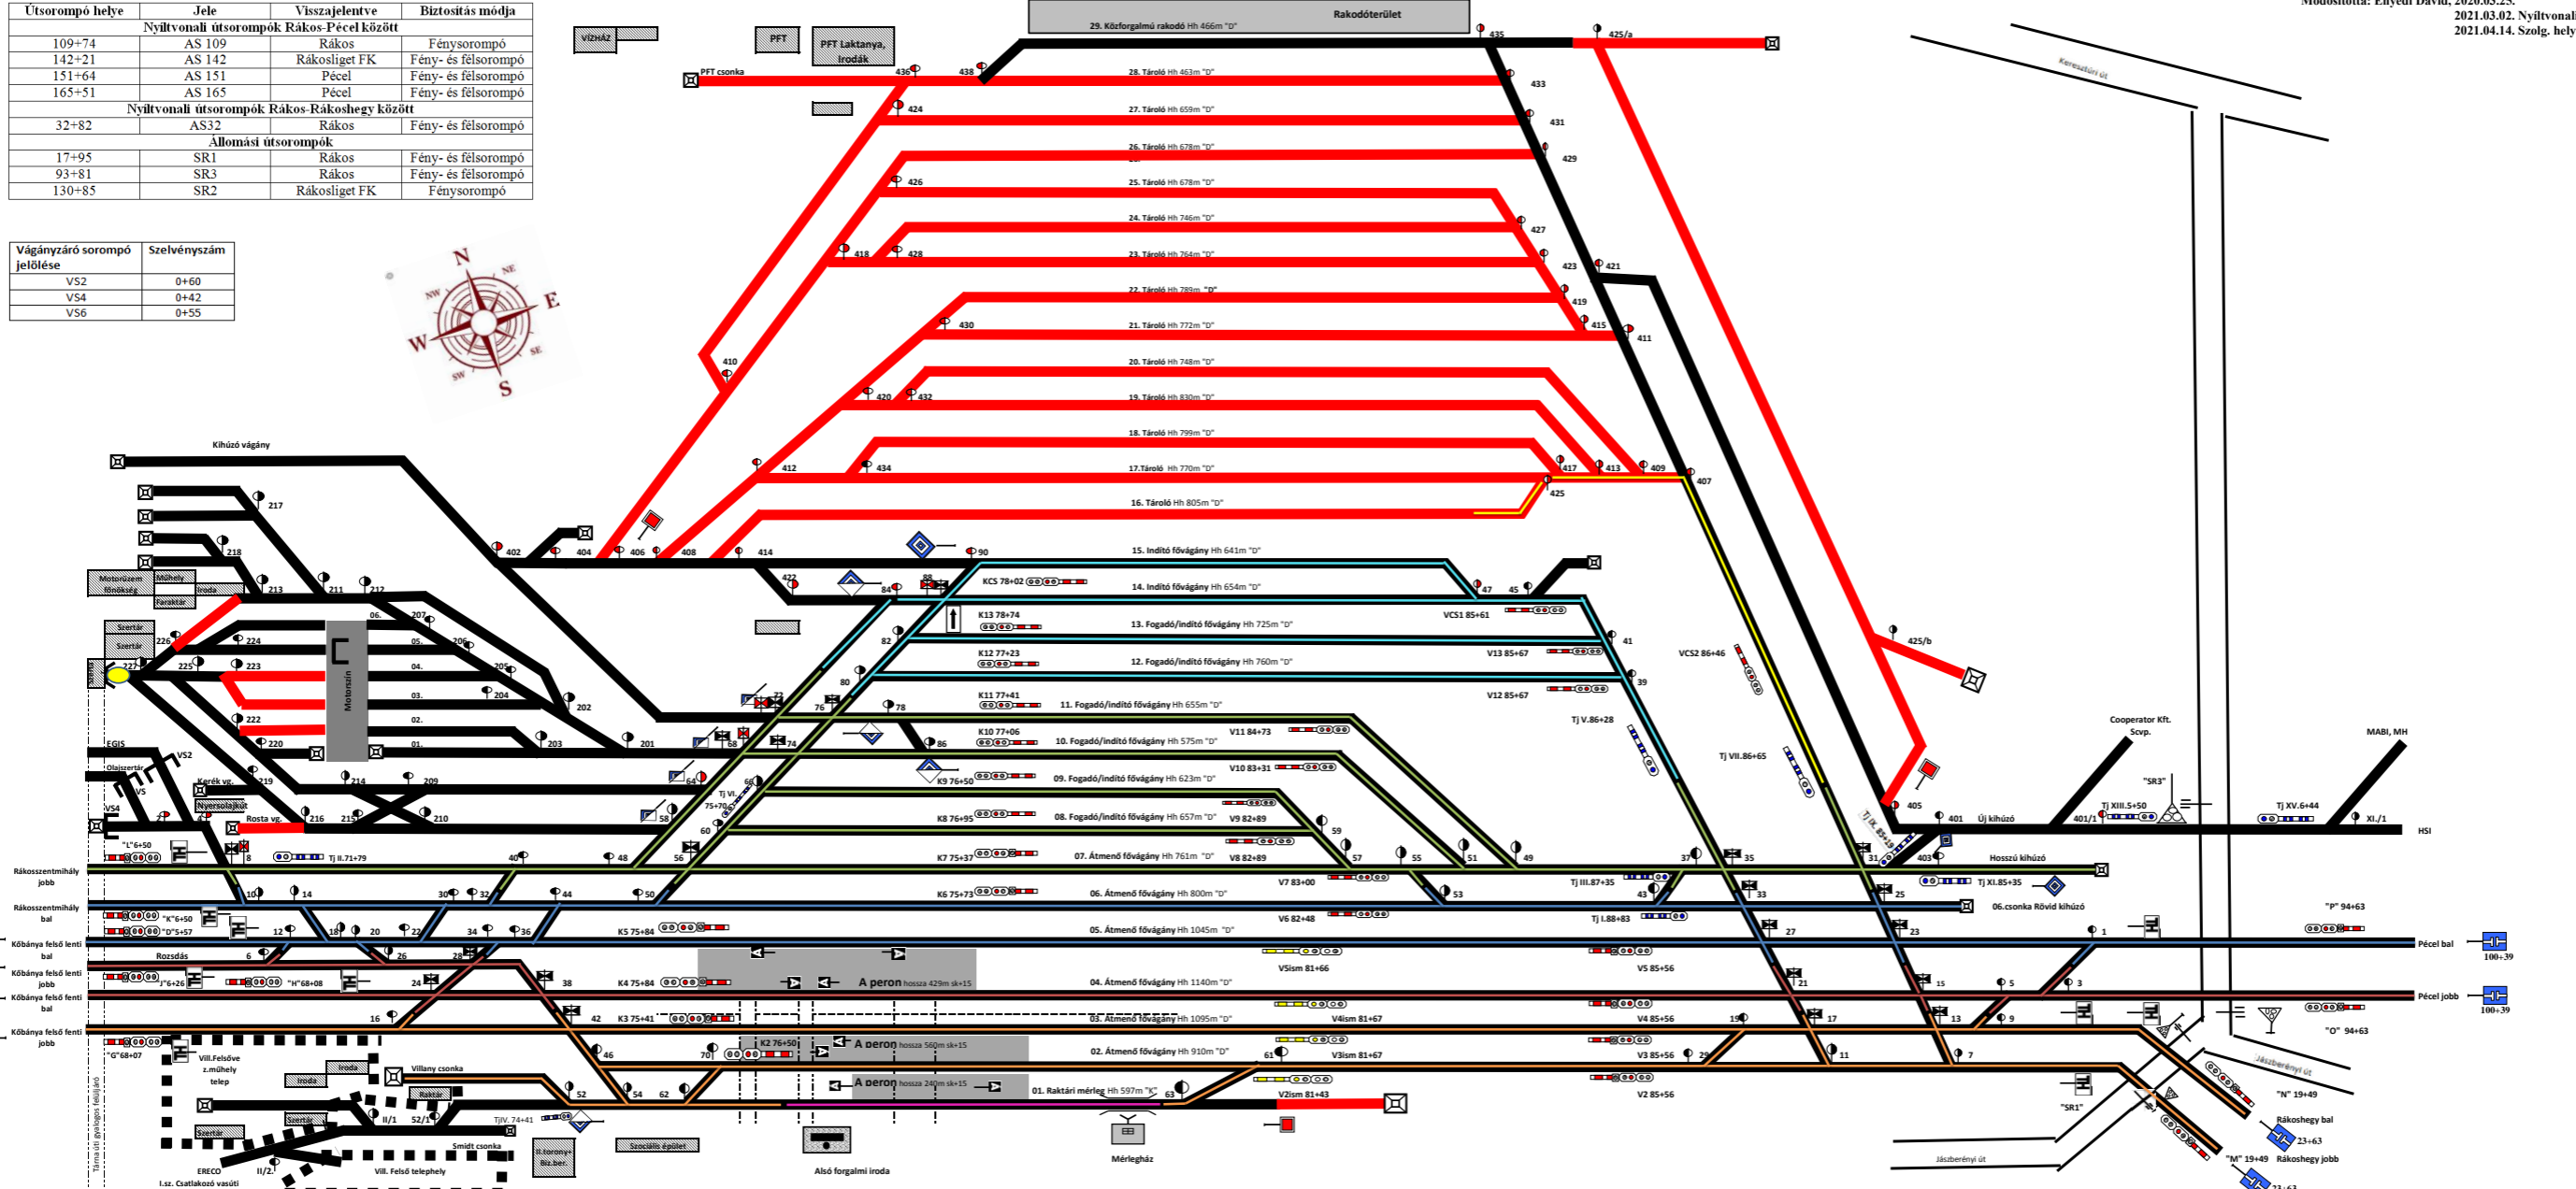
| Útsorompó helye | Jele | Visszajelentve | Biztosítás módja |
|---|---|---|---|
| Nyíltvonali útsorompók Rákos-Pécel között | | | |
| 109+74 | AS 109 | Rákos | Fénysorompó |
| 142+21 | AS 142 | Rákosliget FK | Fény- és félsorompó |
| 151+64 | AS 151 | Pécel | Fény- és félsorompó |
| 165+51 | AS 165 | Pécel | Fény- és félsorompó |
| Nyíltvonali útsorompók Rákos-Rákoshegy között | | | |
| 32+82 | AS32 | Rákos | Fény- és félsorompó |
| Állomási útsorompók | | | |
| 17+95 | SR1 | Rákos | Fény- és félsorompó |
| 93+81 | SR3 | Rákos | Fény- és félsorompó |
| 130+85 | SR2 | Rákosliget FK | Fénysorompó |

| Vágányzáró sorompó jelölése | Szelvényszám |
|---|---|
| VS2 | 0+60 |
| VS4 | 0+42 |
| VS6 | 0+55 |

Módosította: Enyedi Dávid, 2020.03.25.
2021.03.02. Nyíltvonal
2021.04.14. Szolg. hely

N NE E SE S SW W NW

Rakodóterület
29. Közforgalmú rakodó Hh 466m "D"
VÍZHÁZ
PFT
PFT Laktanya, Irodák
PFT csonka
28. Tároló Hh 463m "D"
27. Tároló Hh 659m "D"
26. Tároló Hh 678m "D"
25. Tároló Hh 678m "D"
24. Tároló Hh 746m "D"
23. Tároló Hh 764m "D"
22. Tároló Hh 789m "D"
21. Tároló Hh 772m "D"
20. Tároló Hh 748m "D"
19. Tároló Hh 830m "D"
18. Tároló Hh 799m "D"
17.Tároló Hh 770m "D"
16. Tároló Hh 805m "D"
15. Indító fővágány Hh 641m "D"
14. Indító fővágány Hh 654m "D"
13. Fogadó/indító fővágány Hh 725m "D"
12. Fogadó/indító fővágány Hh 760m "D"
11. Fogadó/indító fővágány Hh 655m "D"
10. Fogadó/indító fővágány Hh 575m "D"
09. Fogadó/indító fővágány Hh 623m "D"
08. Fogadó/indító fővágány Hh 657m "D"
07. Átmenő fővágány Hh 761m "D"
06. Átmenő fővágány Hh 800m "D"
05. Átmenő fővágány Hh 1045m "D"
04. Átmenő fővágány Hh 1140m "D"
03. Átmenő fővágány Hh 1095m "D"
02. Átmenő fővágány Hh 910m "D"
01. Raktári mérleg Hh 597m "K"
Kihúzó vágány
Keresztúri út
Motorszín
Motorüzem főnökség
Műhely
Iroda
Faraktár
Szertár
EGIS
Olajszertár
Kerék vg.
Nyersolajkút
Rosta vg.
VS2
VS4
VS6
A peron hossza 429m sk+15
A peron hossza 560m sk+15
A peron hossza 240m sk+15
KCS 78+02
K13 78+74
K12 77+23
K11 77+41
K10 77+06
K9 76+50
K8 76+95
K7 75+37
K6 75+73
K5 75+84
K4 75+84
K3 75+41
K2 76+50
VCS1 85+61
V13 85+67
V12 85+67
V11 84+73
V10 83+31
V9 82+89
V8 82+89
V7 83+00
V6 82+48
V5ism 81+66
V4ism 81+67
V3ism 81+67
V2ism 81+43
V5 85+56
V4 85+56
V3 85+56
V2 85+56
VCS2 86+46
Tj V.86+28
Tj VII.86+65
Tj III.87+35
Tj I.88+83
Tj II.71+79
Tj VI. 75+70
TjIV. 74+41
Tj IX. 85+19
Tj XI.85+35
Tj XIII.5+50
Tj XV.6+44
Új kihúzó
Hosszú kihúzó
06.csonka Rövid kihúzó
Cooperator Kft. Scvp.
MABI, MH
HSI
"SR3"
"SR1"
"P" 94+63
"O" 94+63
"N" 19+49
"M" 19+49
Pécel bal
Pécel jobb
100+39
Rákoshegy bal
Rákoshegy jobb
23+63
Jászberényi út
Rákosszentmihály jobb
Rákosszentmihály bal
Kőbánya felső lenti bal
Kőbánya felső lenti jobb
Kőbánya felső fenti bal
Kőbánya felső fenti jobb
"L"6+50
"K"6+50
"D"5+57
"J"6+26
"H"68+08
"G"68+07
Rozsdás
Vill.Felsővezeték műhely telep
Villany csonka
Raktár
Szertár
Iroda
Smidt csonka
Szociális épület
II.torony+ Biz.ber.
Alsó forgalmi iroda
Mérlegház
ERECO
I.sz. Csatlakozó vasúti
Vill. Felső telephely
Tárna úti gyalogos felüljáró
II/1
II/2
52/1
425/a 425/b 435 433 431 429 427 423 421 419 415 411 409 413 417 425 407 405 403 401 401/1 XI./1 436 438 424 426 418 428 430 420 432 410 412 434 402 404 406 408 414 90 422 84 88 86 82 80 78 76 74 72 68 66 64 62 60 58 56 54 52 50 48 46 44 42 40 38 36 34 32 30 28 26 24 22 20 18 16 14 12 10 8 6 47 45 41 39 37 35 33 31 27 25 23 21 19 17 15 13 11 9 7 5 3 1 29 43 53 55 57 59 51 49 61 63 70 217 218 213 211 212 207 206 205 204 202 203 201 224 223 222 220 226 227 225 219 214 209 215 216 210
06. 05. 04. 03. 02. 01.